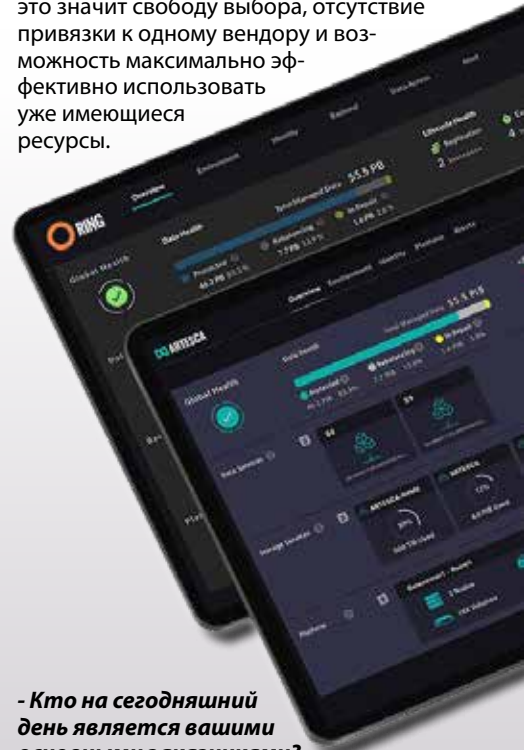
это значит свободу выбора, отсутствие привязки к одному вендору и возможность максимально эффективно использовать уже имеющиеся ресурсы.

RING

Overview

Global Health

Data Health

Total Managed Data 55.5 PB

ARTESCA

Overview

Global Health

Data Health

Total Managed Data 55.5 PB

Protected

Rebalancing

In Repair

Data Services

Storage Locations

Platform

- Кто на сегодняшний день является вашими